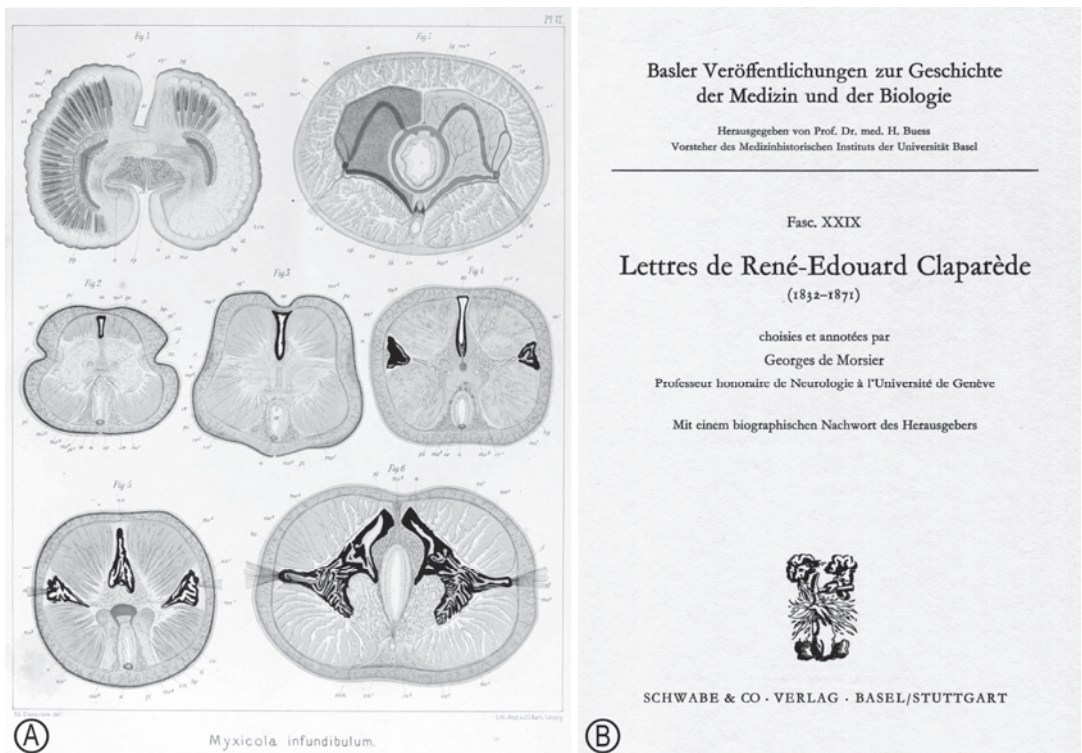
Pl. IX.

Fig. 1. Fig. 7. Fig. 2. Fig. 3. Fig. 4. Fig. 5. Fig. 6.

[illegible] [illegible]

Myxicola infundibulum.

A

B

Basler Veröffentlichungen zur Geschichte der Medizin und der Biologie

Herausgegeben von Prof. Dr. med. H. Buess
Vorsteher des Medizinhistorischen Instituts der Universität Basel

Fasc. XXIX

Lettres de René-Edouard Claparède
(1832–1871)

choisies et annotées par
Georges de Morsier
Professeur honoraire de Neurologie à l'Université de Genève

Mit einem biographischen Nachwort des Herausgebers

SCHWABE & CO · VERLAG · BASEL/STUTTGART